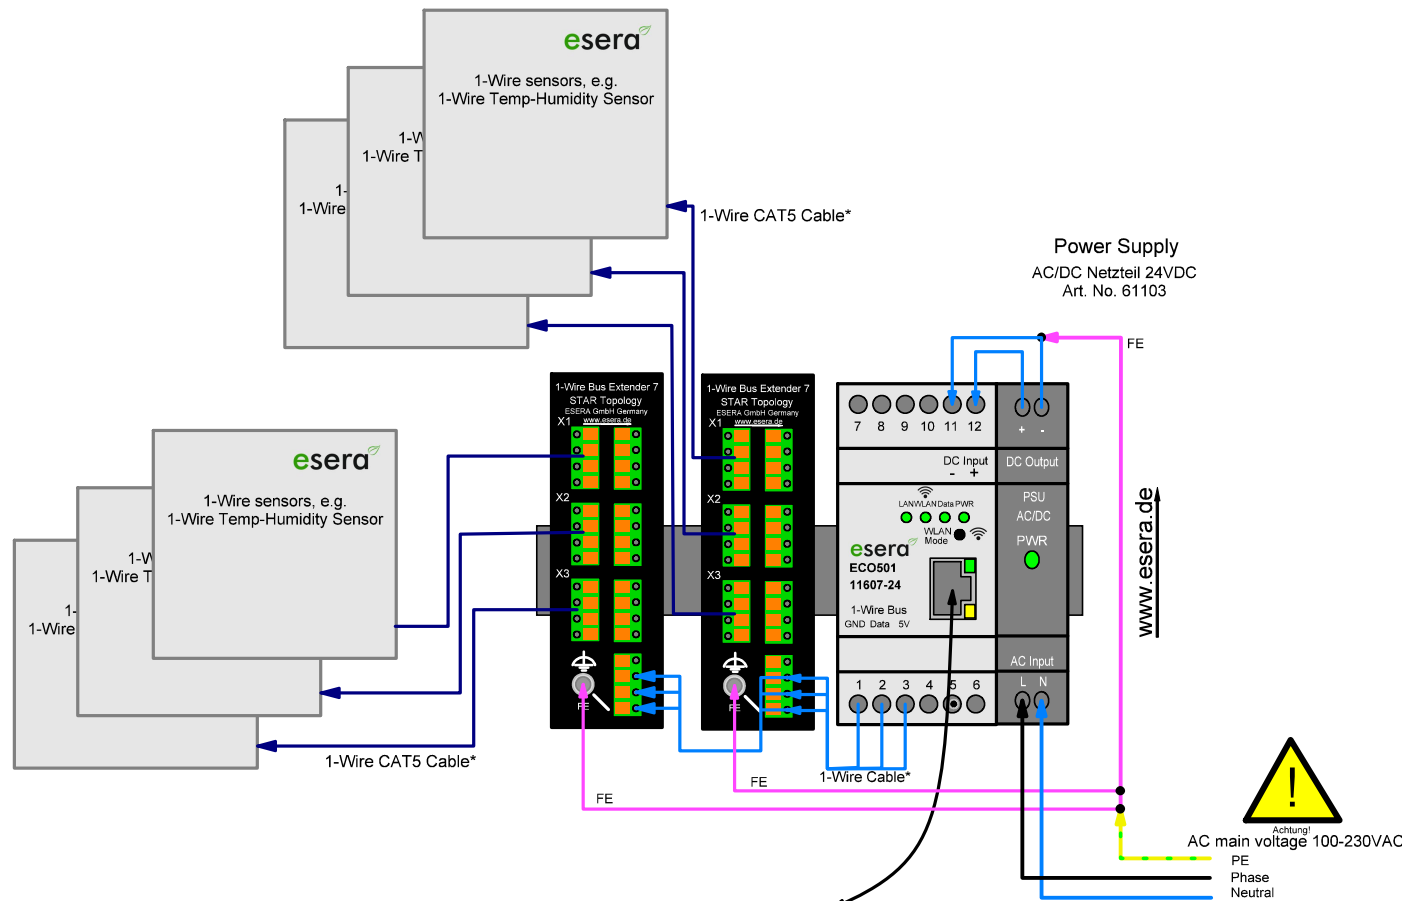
esera

1-Wire sensors, e.g.
1-Wire Temp-Humidity Sensor

1-W
1-Wire T

1-
1-Wire

1-Wire CAT5 Cable*

Power Supply
AC/DC Netzteil 24VDC
Art. No. 61103

FE

1-Wire Bus Extender 7
STAR Topology
ESERA GmbH Germany
www.esera.de
X1
X2
X3
FE

1-Wire Bus Extender 7
STAR Topology
ESERA GmbH Germany
www.esera.de
X1
X2
X3
FE

7 8 9 10 11 12
+ -
DC Input
- +
DC Output
PSU
AC/DC
PWR
LAN WLAN Data PWR
WLAN Mode
esera
ECO501
11607-24
1-Wire Bus
GND Data 5V
AC Input
1 2 3 4 5 6
L N

www.esera.de

esera

1-Wire sensors, e.g.
1-Wire Temp-Humidity Sensor

1-W
1-Wire T

1-
1-Wire

1-Wire CAT5 Cable*

FE
FE
1-Wire Cable*

Achtung!
AC main voltage 100-230VAC
PE
Phase
Neutral